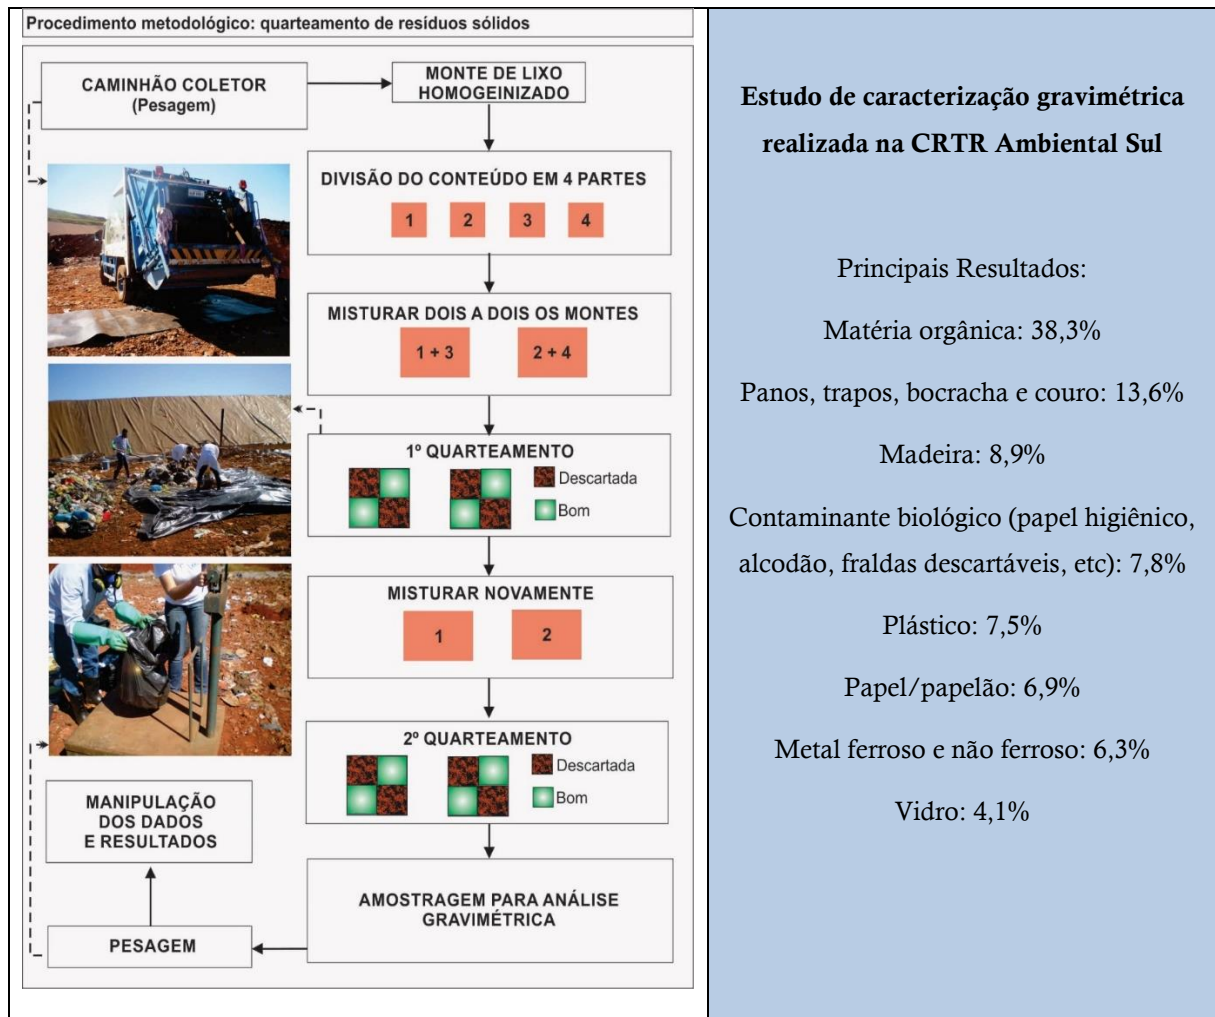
Procedimento metodológico: quarteamento de resíduos sólidos

CAMINHÃO COLETOR
(Pesagem)

MONTE DE LIXO
HOMOGEINIZADO

DIVISÃO DO CONTEÚDO EM 4 PARTES

1 2 3 4

MISTURAR DOIS A DOIS OS MONTES

1 + 3 2 + 4

1º QUARTEAMENTO

Descartada
Bom

MISTURAR NOVAMENTE

1 2

2º QUARTEAMENTO

Descartada
Bom

MANIPULAÇÃO
DOS DADOS
E RESULTADOS

AMOSTRAGEM PARA ANÁLISE
GRAVIMÉTRICA

PESAGEM

Estudo de caracterização gravimétrica realizada na CRTR Ambiental Sul

Principais Resultados:

Matéria orgânica: 38,3%

Panos, trapos, bocracha e couro: 13,6%

Madeira: 8,9%

Contaminante biológico (papel higiênico, alcodão, fraldas descartáveis, etc): 7,8%

Plástico: 7,5%

Papel/papelão: 6,9%

Metal ferroso e não ferroso: 6,3%

Vidro: 4,1%